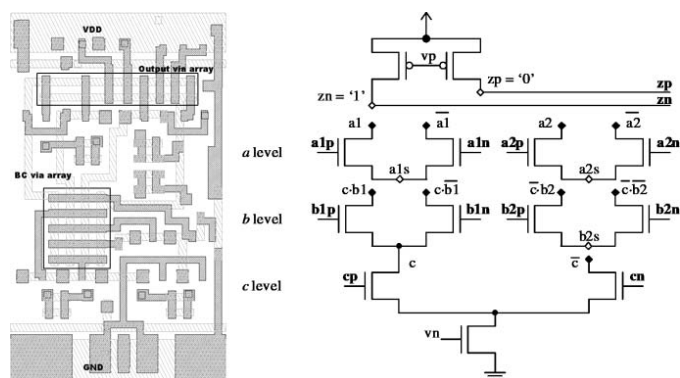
VDD

Output via array

BC via array

GND

$a$ level

$b$ level

$c$ level

vp

zn = '1'

zp = '0'

zp

zn

a1

$\overline{a1}$

a2

$\overline{a2}$

a1p

a1n

a2p

a2n

a1s

a2s

c·b1

$c\cdot\overline{b1}$

$\overline{c}\cdot b2$

$\overline{c}\cdot\overline{b2}$

b1p

b1n

b2p

b2n

b2s

c

$\overline{c}$

cp

cn

vn